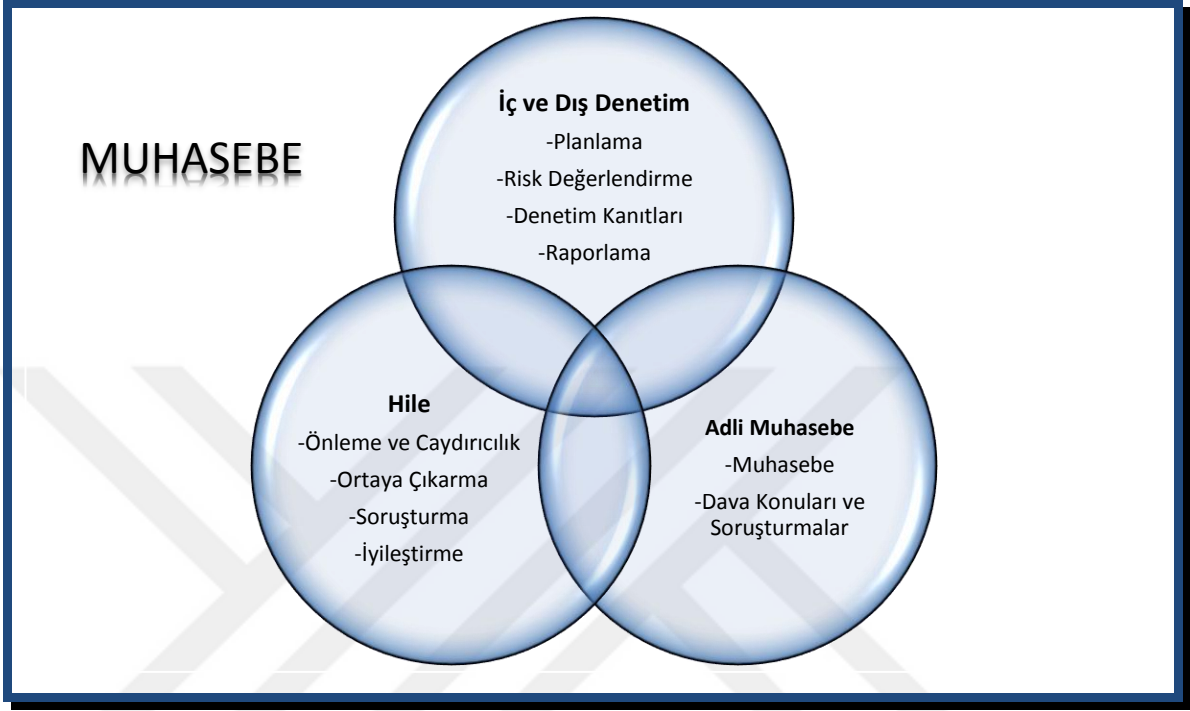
MUHASEBE

İç ve Dış Denetim
-Planlama
-Risk Değerlendirme
-Denetim Kanıtları
-Raporlama

Hile
-Önleme ve Caydırıcılık
-Ortaya Çıkarma
-Soruşturma
-İyileştirme

Adli Muhasebe
-Muhasebe
-Dava Konuları ve Soruşturmalar